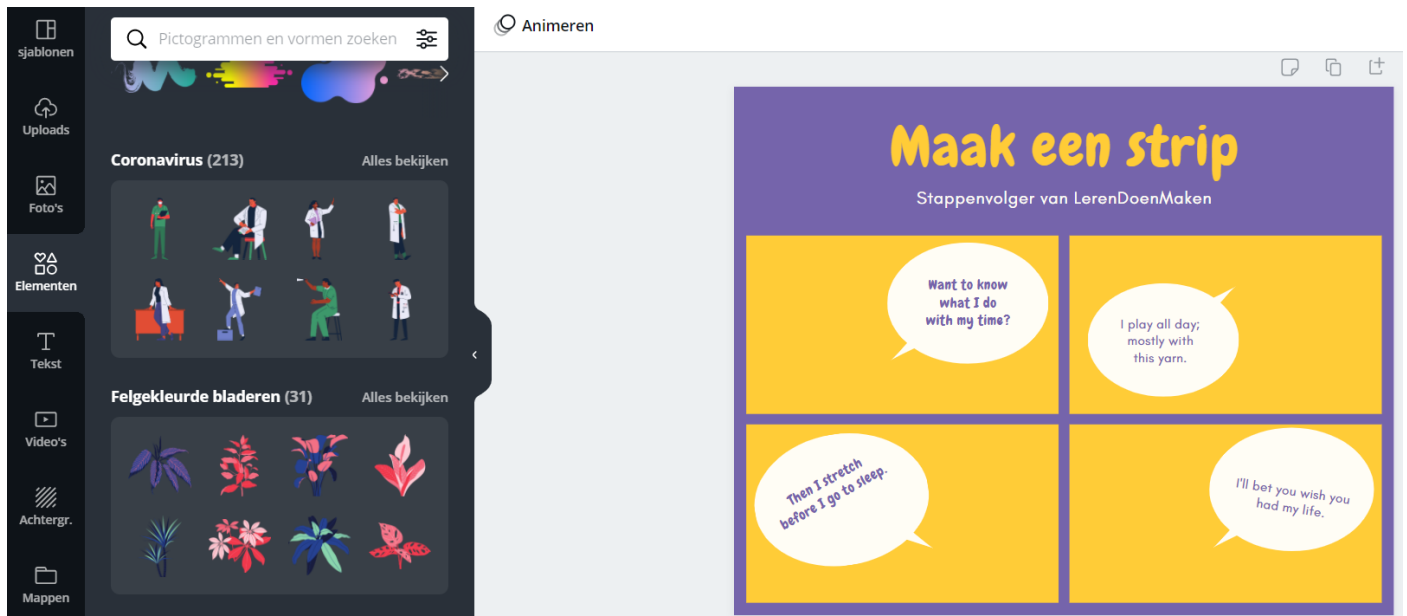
sjablonen

Uploads

Foto's

Elementen

Tekst

Video's

Achtergr.

Mappen

Pictogrammen en vormen zoeken

Coronavirus (213)
Alles bekijken

Felgekleurde bladeren (31)
Alles bekijken

Animeren

Maak een strip

Stappenvolger van LerenDoenMaken

Want to know what I do with my time?

I play all day; mostly with this yarn.

Then I stretch before I go to sleep.

I'll bet you wish you had my life.